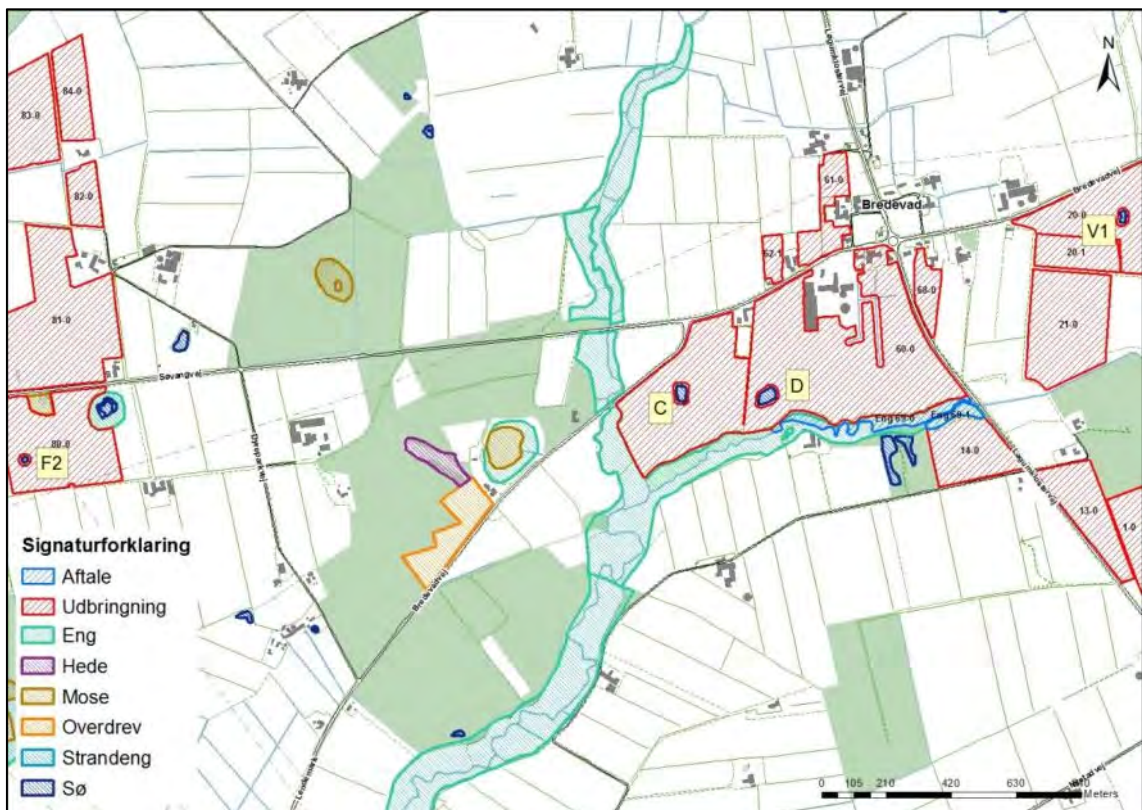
N

83-0

84-0

82-0

81-0

80-0

F2

61-0

Bredevad

62-1

20-0

20-1

V1

21-0

60-0

60-0

C

D

Eng 60-0

Eng 60-1

14-0

13-0

1-0

Søvangvej

Bredevadvej

Bredevadvej

Signaturforklaring

Aftale

Udbringning

Eng

Hede

Mose

Overdrev

Strandeng

Sø

0 105 210 420 630 Meters